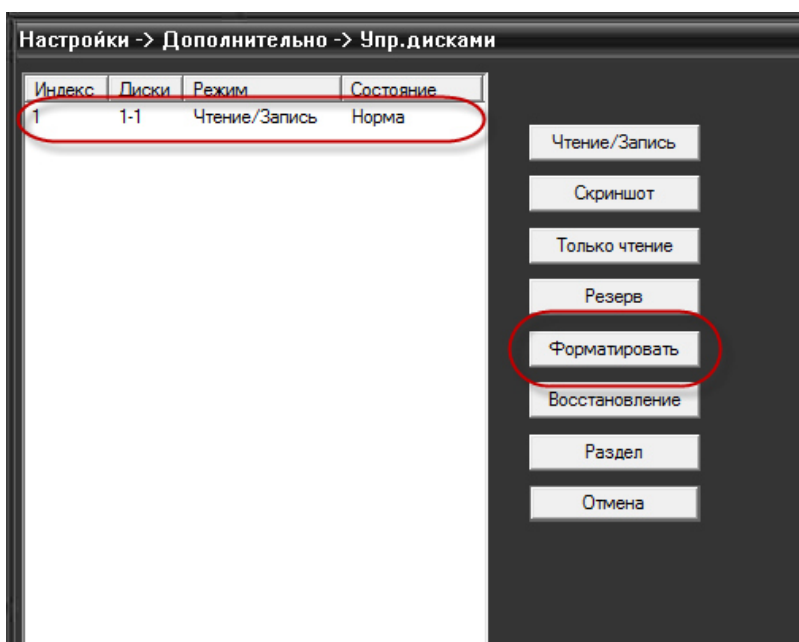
Настройки -> Дополнительно -> Упр.дисками

| Индекс | Диски | Режим | Состояние |
|---|---|---|---|
| 1 | 1-1 | Чтение/Запись | Норма |

Чтение/Запись

Скриншот

Только чтение

Резерв

Форматировать

Восстановление

Раздел

Отмена